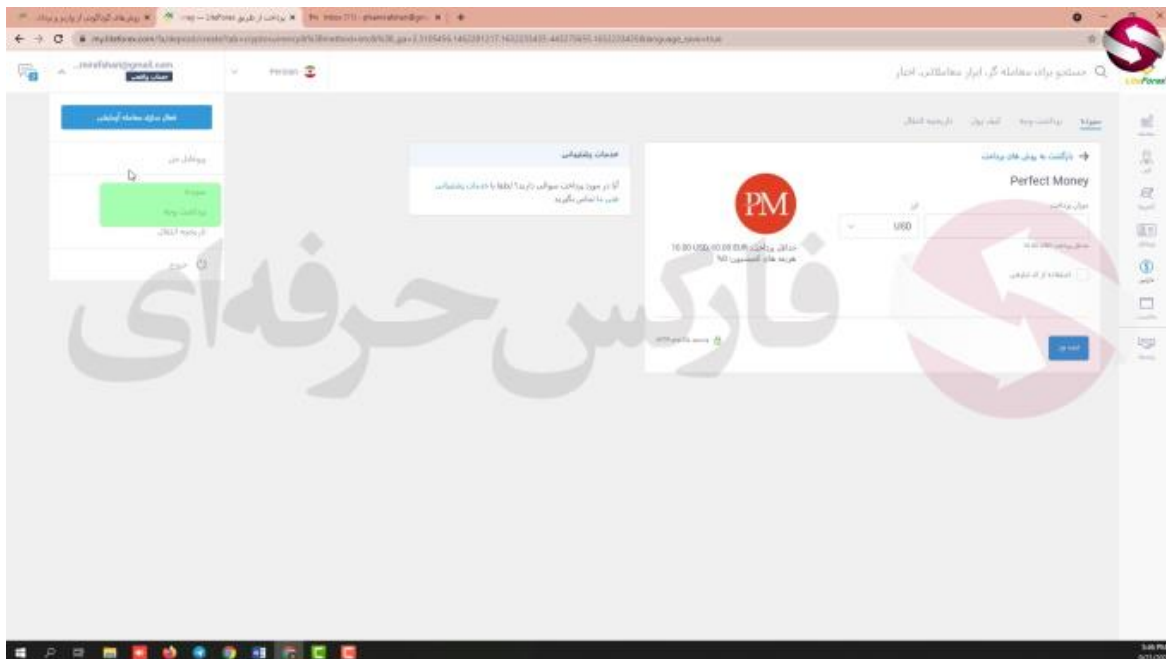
فارکس حرفه‌ای

جستجو برای معامله گر، ابزار معاملاتی، اخبار

Persian

USD

Perfect Money

بازگشت به روش های پرداخت

خدمات پشتیبانی

آیا در مورد پرداخت سوالی دارید؟ لطفا با خدمات پشتیبانی تماس بگیرید

حداقل پرداخت: 10.00 USD, 10.00 EUR
هزینه های کمیسیون: 0%

PM

USD

واریز

پرداخت وجه

انتقال

تاریخچه انتقال

پروفایل من

واریز

پرداخت وجه

تاریخچه انتقال

خروج

LiteForex